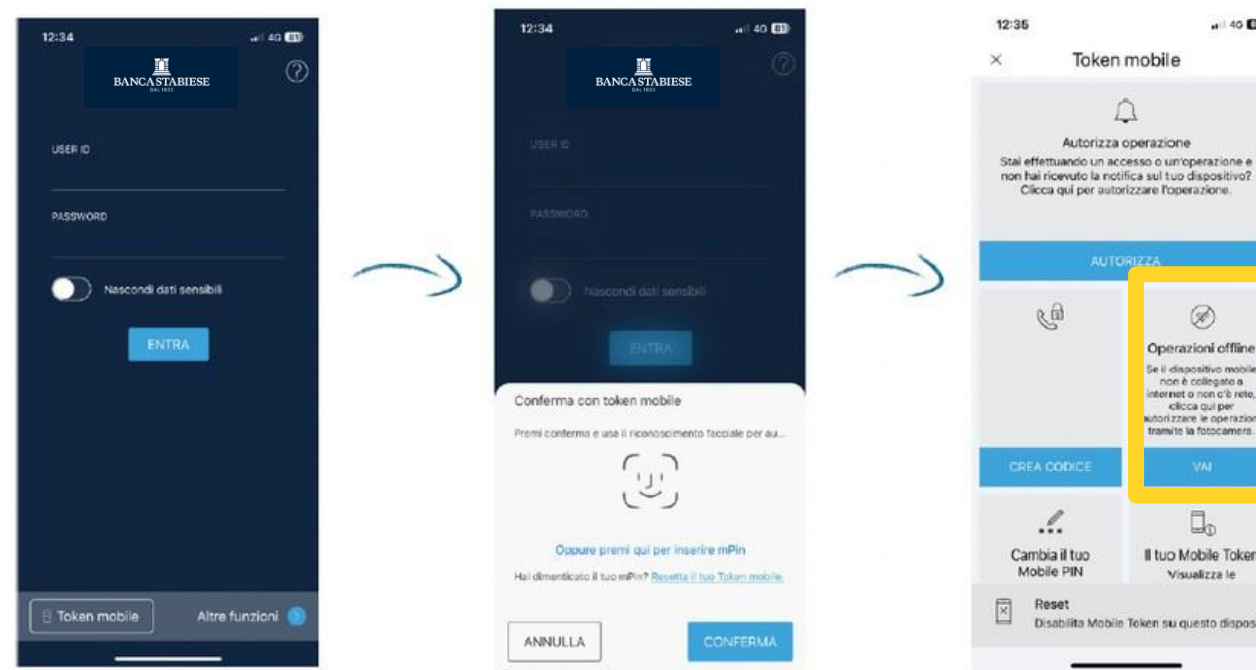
12:34
4G 81
BANCA STABIESE
DAL 1903
?
USER ID
PASSWORD
Nascondi dati sensibili
ENTRA
Token mobile
Altre funzioni

12:34
4G 81
BANCA STABIESE
DAL 1903
USER ID
PASSWORD
Nascondi dati sensibili
ENTRA
Conferma con token mobile
Premi conferma e usa il riconoscimento facciale per au...
Oppure premi qui per inserire mPin
Hai dimenticato il tuo mPin? Resetta il tuo Token mobile.
ANNULLA
CONFERMA

12:35
4G
×
Token mobile
Autorizza operazione
Stai effettuando un accesso o un'operazione e non hai ricevuto la notifica sul tuo dispositivo? Clicca qui per autorizzare l'operazione.
AUTORIZZA
Operazioni offline
Se il dispositivo mobile non è collegato a internet o non c'è rete, clicca qui per autorizzare le operazioni tramite la fotocamera.
CREA CODICE
VAI
Cambia il tuo Mobile PIN
Il tuo Mobile Token
Visualizza le
Reset
Disabilita Mobile Token su questo dispos